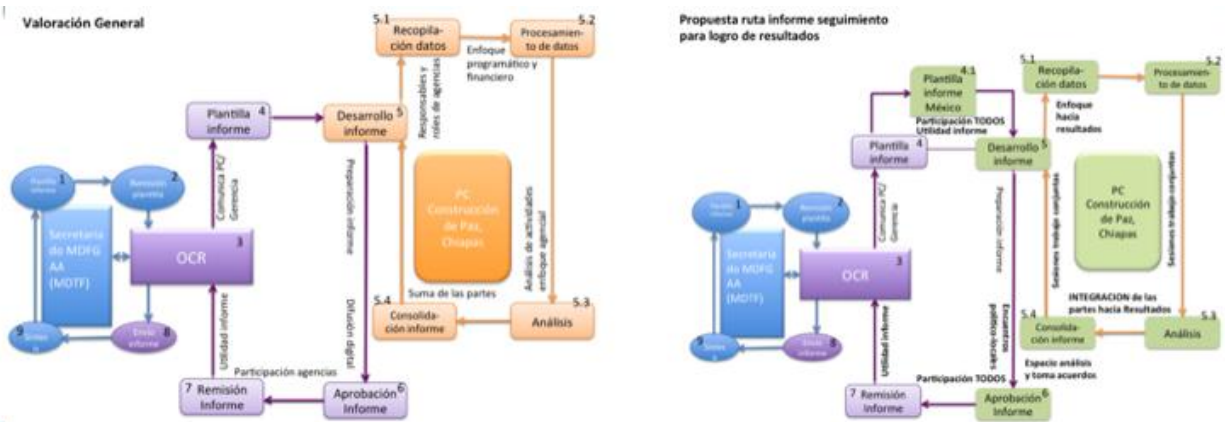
Valoración General

5.1 Recopilación datos
5.2 Procesamiento de datos
Enfoque programático y financiero
Responsables y roles de agencias
Plantilla informe 4
Desarrollo informe 5
Plantilla informe 1
Revisión plantilla 2
Comunica PC/ Gerencia
Preparación informe
Análisis de actividades enfoque agencial
Secretaría de MDFG AA (MDTF)
OCR 3
PC Construcción de Paz, Chiapas
Suma de las partes
5.4 Consolidación informe
5.3 Análisis
Difusión digital
9 Sintesis
Envío informe 8
Utilidad informe
Participación agencias
7 Remisión Informe
Aprobación Informe 6

Propuesta ruta informe seguimiento para logro de resultados

4.1 Plantilla informe México
Participación TODOS
Utilidad informe
5.1 Recopilación datos
5.2 Procesamiento de datos
Enfoque hacia resultados
Plantilla informe 4
Desarrollo informe 5
Plantilla informe 1
Revisión plantilla 2
Comunica PC/ Gerencia
Preparación informe
Sesiones trabajo conjuntas
Sesiones trabajo conjuntas
Secretaría de MDFG AA (MDTF)
OCR 3
PC Construcción de Paz, Chiapas
INTEGRACION de las partes hacia Resultados
5.4 Consolidación informe
5.3 Análisis
Encuentros público-socios
Espacio análisis y toma acuerdos
9 Sintesis
Envío informe 8
Utilidad informe
Participación TODOS
7 Remisión Informe
Aprobación Informe 6